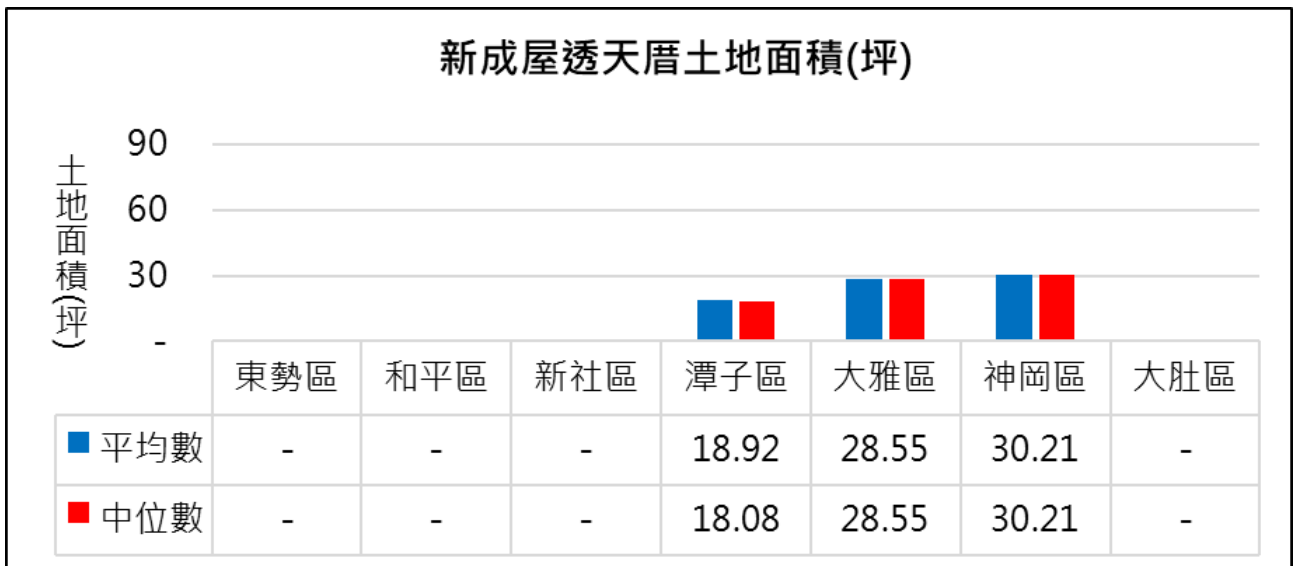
新成屋透天厝土地面積(坪)

土地面積(坪)

90
60
30
-

|  | 東勢區 | 和平區 | 新社區 | 潭子區 | 大雅區 | 神岡區 | 大肚區 |
|---|---|---|---|---|---|---|---|
| 平均數 | - | - | - | 18.92 | 28.55 | 30.21 | - |
| 中位數 | - | - | - | 18.08 | 28.55 | 30.21 | - |